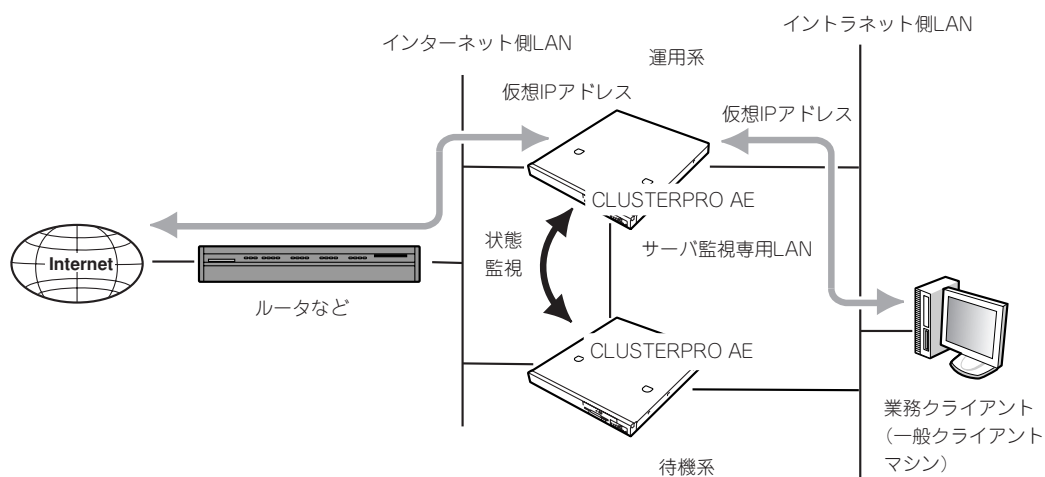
インターネット側LAN

イントラネット側LAN

運用系

仮想IPアドレス

仮想IPアドレス

CLUSTERPRO AE

状態
監視

サーバ監視専用LAN

Internet

ルータなど

CLUSTERPRO AE

業務クライアント
（一般クライアント
マシン）

待機系